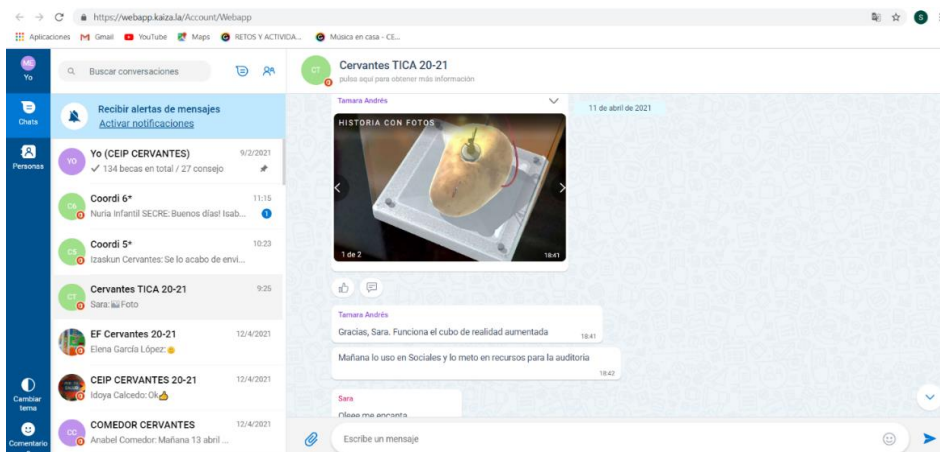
https://webapp.kaiza.la/Account/Webapp

Aplicaciones Gmail YouTube Maps RETOS Y ACTIVIDA... Música en casa - CE...

ME
Yo

Chats

Personas

Cambiar tema

Comentario

Buscar conversaciones

Recibir alertas de mensajes
Activar notificaciones

YO Yo (CEIP CERVANTES) 9/2/2021
✓ 134 becas en total / 27 consejo

C6 Coordi 6* 11:15
Nuria Infantil SECRE: Buenos días! Isab... 1

C5 Coordi 5* 10:23
Izaskun Cervantes: Se lo acabo de envi...

CT Cervantes TICA 20-21 9:25
Sara: Foto

EF Cervantes 20-21 12/4/2021
Elena García López:

CEIP CERVANTES 20-21 12/4/2021
Idoya Calcedo: Ok

CC COMEDOR CERVANTES 12/4/2021
Anabel Comedor: Mañana 13 abril ...

CT Cervantes TICA 20-21
pulsa aquí para obtener más información

Tamara Andrés
HISTORIA CON FOTOS
1 de 2 18:41

11 de abril de 2021

Tamara Andrés
Gracias, Sara. Funciona el cubo de realidad aumentada 18:41

Mañana lo uso en Sociales y lo meto en recursos para la auditoría 18:42

Sara
Oleee me encanta

Escribe un mensaje